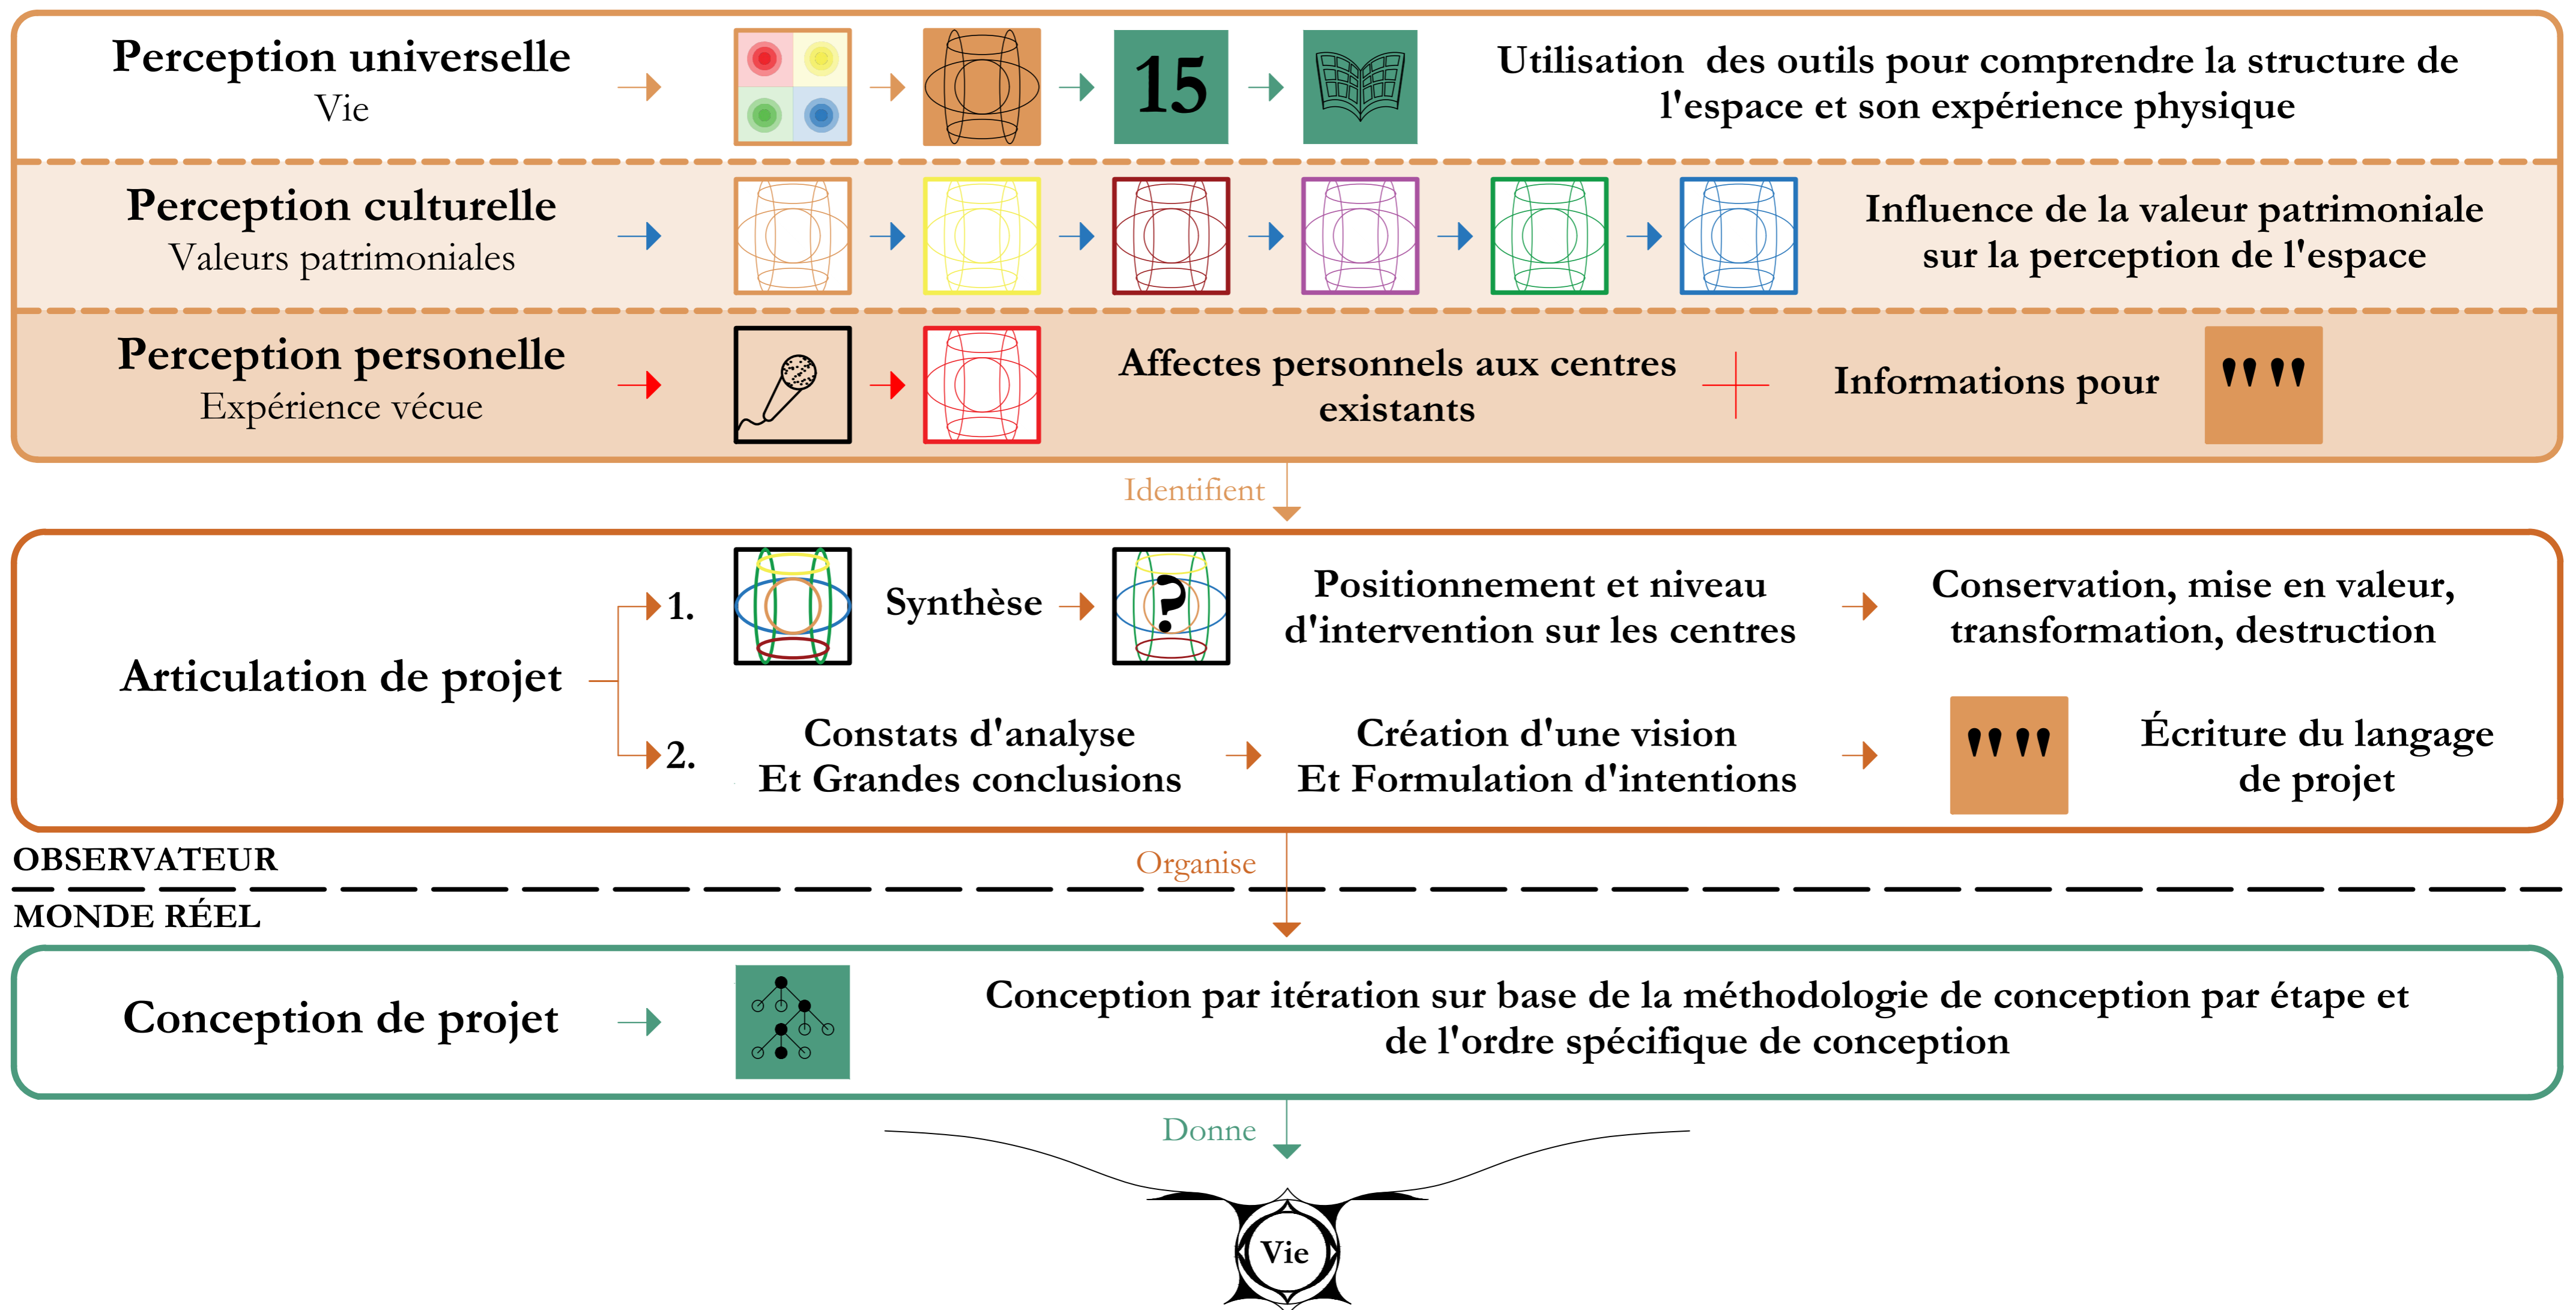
Perception universelle
Vie

15

Utilisation des outils pour comprendre la structure de l'espace et son expérience physique

Perception culturelle
Valeurs patrimoniales

Influence de la valeur patrimoniale sur la perception de l'espace

Perception personelle
Expérience vécue

Affectes personnels aux centres existants

Informations pour

Identifient

Articulation de projet

1.

Synthèse

Positionnement et niveau d'intervention sur les centres

Conservation, mise en valeur, transformation, destruction

2.

Constats d'analyse
Et Grandes conclusions

Création d'une vision
Et Formulation d'intentions

Écriture du langage de projet

OBSERVATEUR

Organise

MONDE RÉEL

Conception de projet

Conception par itération sur base de la méthodologie de conception par étape et de l'ordre spécifique de conception

Donne

Vie